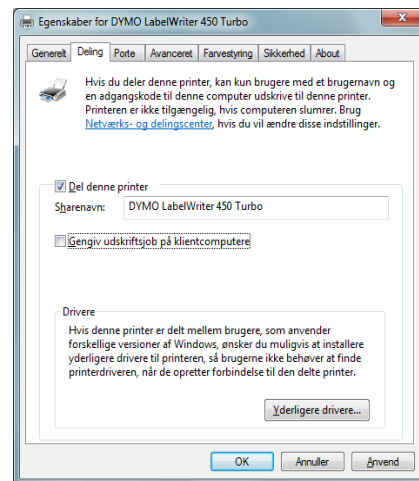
Egenskaber for DYMO LabelWriter 450 Turbo

Generelt | Deling | Porte | Avanceret | Farvestyring | Sikkerhed | About

Hvis du deler denne printer, kan kun brugere med et brugernavn og en adgangskode til denne computer udskrive til denne printer. Printeren er ikke tilgængelig, hvis computeren slumrer. Brug Netværks- og delingscenter, hvis du vil ændre disse indstillinger.

Del denne printer

Sharenavn: DYMO LabelWriter 450 Turbo

Gengiv udskriftsjob på klientcomputere

Drivere

Hvis denne printer er delt mellem brugere, som anvender forskellige versioner af Windows, ønsker du muligvis at installere yderligere drivere til printeren, så brugerne ikke behøver at finde printerdriveren, når de opretter forbindelse til den delte printer.

Yderligere drivere...

OK | Annuller | Anvend